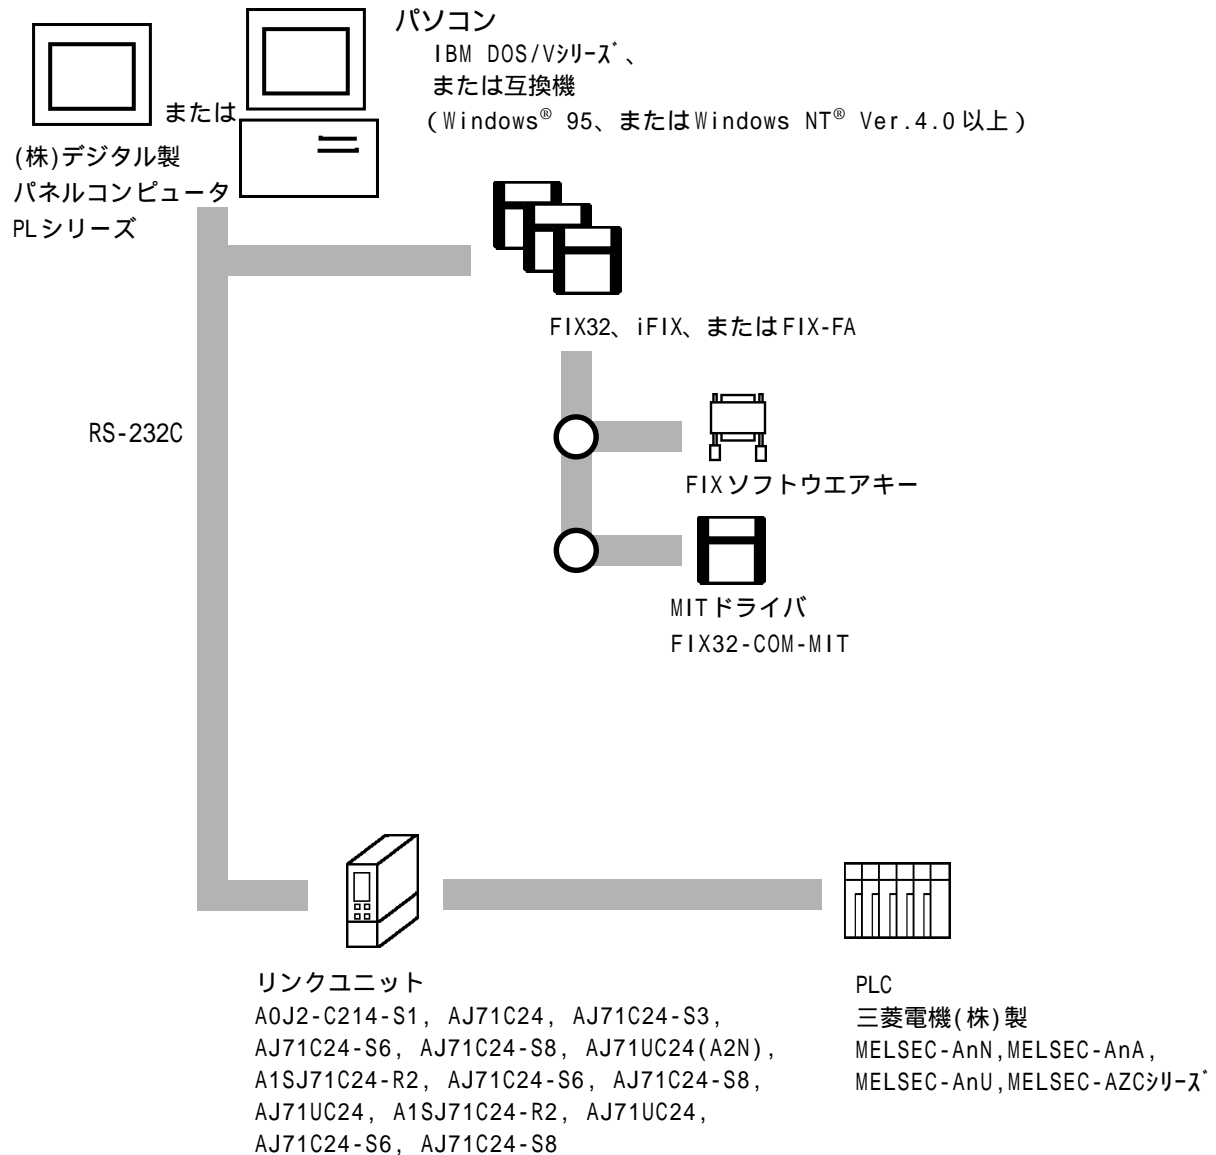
パソコン
IBM DOS/Vｼﾘｰｽﾞ、
または互換機
(Windows® 95、またはWindows NT® Ver.4.0以上)

または

(株)デジタル製
パネルコンピュータ
PLシリーズ

FIX32、iFIX、またはFIX-FA

RS-232C

FIXソフトウエアキー

MITドライバ
FIX32-COM-MIT

リンクユニット
A0J2-C214-S1, AJ71C24, AJ71C24-S3, AJ71C24-S6, AJ71C24-S8, AJ71UC24(A2N), A1SJ71C24-R2, AJ71C24-S6, AJ71C24-S8, AJ71UC24, A1SJ71C24-R2, AJ71UC24, AJ71C24-S6, AJ71C24-S8

PLC
三菱電機(株)製
MELSEC-AnN,MELSEC-AnA,
MELSEC-AnU,MELSEC-AZCｼﾘｰｽﾞ